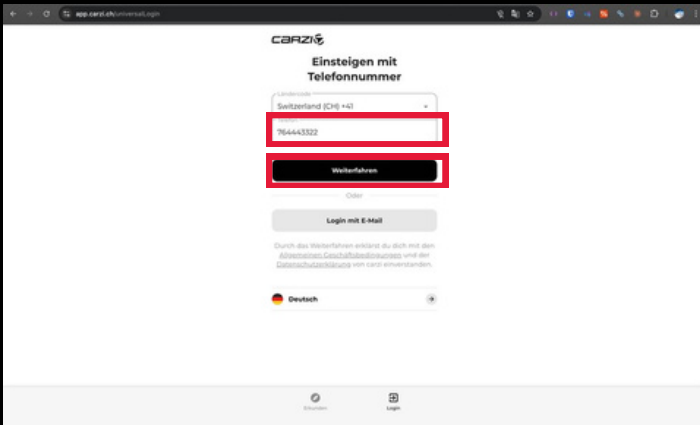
app.carzi.ch/universalLogin

CARZI

Einsteigen mit Telefonnummer

Ländercode
Switzerland (CH) +41

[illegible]
764443322

Weiterfahren

Oder

Login mit E-Mail

Durch das Weiterfahren erklärst du dich mit den Allgemeinen Geschäftsbedingungen und der Datenschutzerklärung von carzi einverstanden.

Deutsch

Stöbern

Login